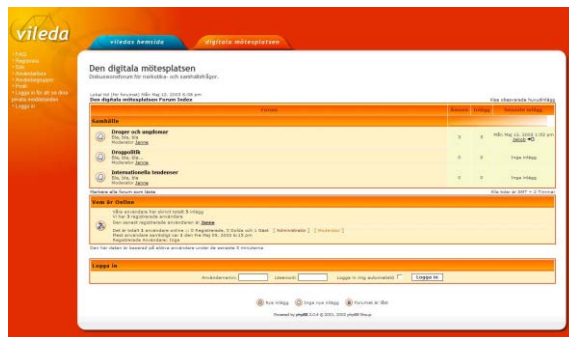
vileda

vileda hemsida | digitala mötesplatsen

• FAQ
• Registrera
• Sök
• Användare
• Användargrupper
• Profil
• Logga in för att se dina privata meddelanden
• Logga in

Den digitala mötesplatsen
Diskussionsforum för narkotika- och samhällsfrågor.

Lokal tid (för forumet) Mån May 12, 2003 6:08 pm
Den digitala mötesplatsen Forum Index

Visa obesvarade huvudinlägg

| | Forum | Ämnen | Inlägg | Senaste inlägg |
|---|---|---|---|---|
| Samhälle | | | | |
| | Droger och ungdomar<br>Bla, bla, bla<br>Moderator Janne | 0 | 0 | Mån May 12, 2003 1:02 pm<br>Janne |
| | Drogpolitik<br>Bla, bla, bla<br>Moderator Janne | 0 | 0 | Inga inlägg |
| | Internationella tendenser<br>Bla, bla, bla<br>Moderator Janne | 0 | 0 | Inga inlägg |

Markera alla forum som lästa

Alla tider är GMT + 2 Timmar

Vem är Online
Våra användare har skrivit totalt 5 inlägg
Vi har 3 registrerade användare
Den senast registrerade användaren är Janne
Det är totalt 1 användare online :: 0 Registrerade, 0 Dolda och 1 Gäst [ Administratör ] [ Moderator ]
Flest användare samtidigt var 3 den Fre May 09, 2003 6:15 pm
Registrerade Användare: Inga
Den här datan är baserad på aktiva användare under de senaste 5 minuterna

Logga in
Användarnamn: Lösenord: Logga in mig automatiskt Logga in

Nya inlägg Inga nya inlägg Forumet är låst

Powered by phpBB 2.0.4 © 2001, 2002 phpBB Group